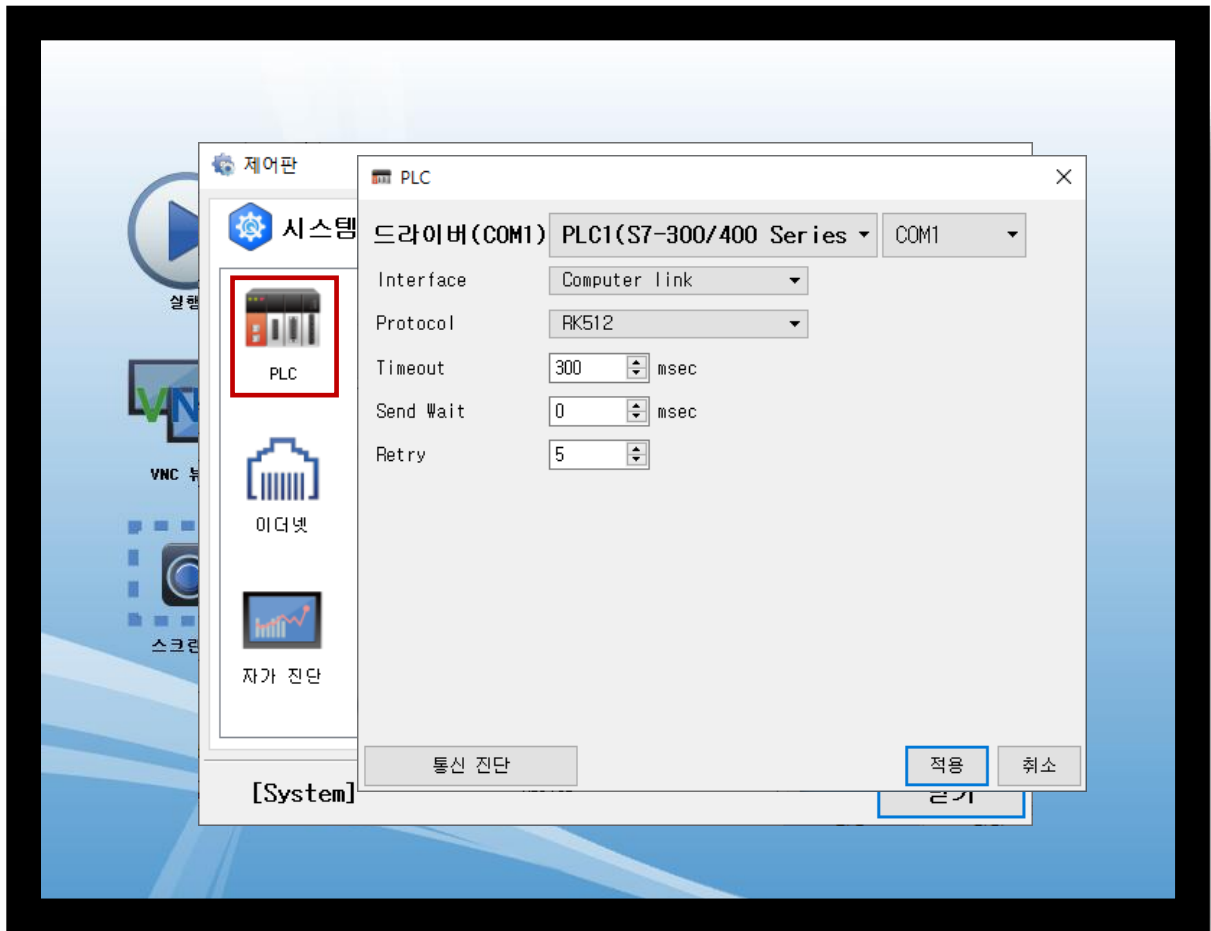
실행

VNC 뷰

스크린

제어판

시스템

PLC

이더넷

자가 진단

[System]

닫기

PLC

드라이버(COM1) PLC1(S7-300/400 Series COM1

Interface Computer link

Protocol RK512

Timeout 300 msec

Send Wait 0 msec

Retry 5

통신 진단

적용

취소